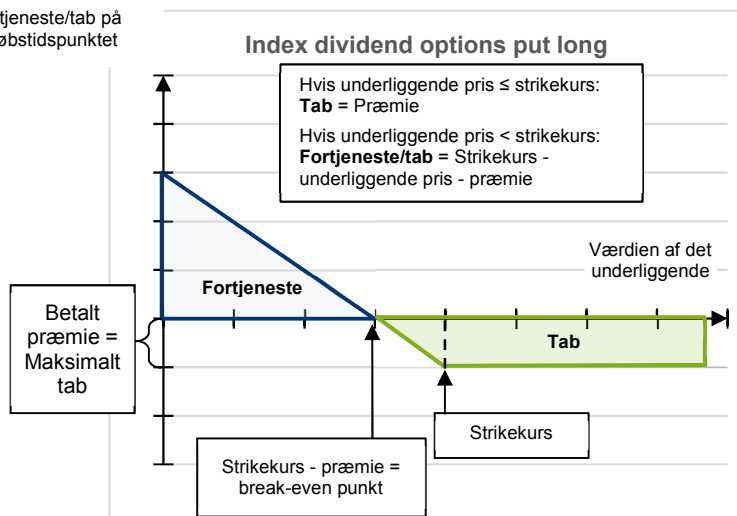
tjeneste/tab på
øbstidspunktet

Index dividend options put long

Hvis underliggende pris ≤ strikekurs:
**Tab** = Præmie
Hvis underliggende pris < strikekurs:
**Fortjeneste/tab** = Strikekurs - underliggende pris - præmie

Værdien af det underliggende

Fortjeneste

Betalt præmie = Maksimalt tab

Tab

Strikekurs

Strikekurs - præmie = break-even punkt